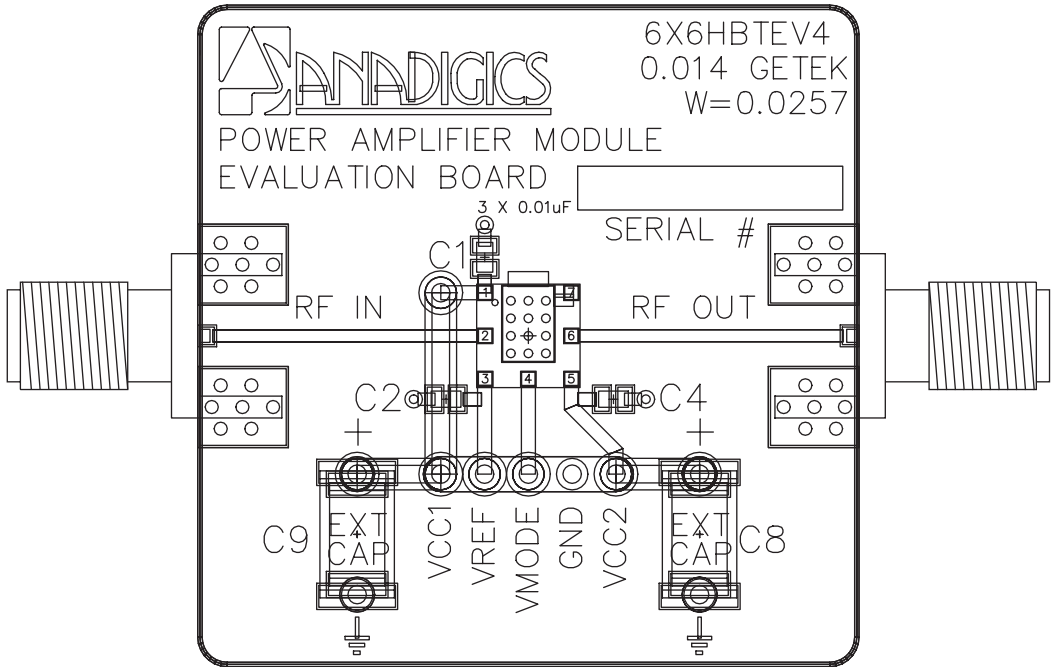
ANADIGICS

6X6HBTEV4
0.014 GETEK
W=0.0257

POWER AMPLIFIER MODULE
EVALUATION BOARD

3 X 0.01uF

SERIAL #

C1

RF IN

RF OUT

1
2
3
4
5
6
7

C2

C4

+

+

C9

EXT CAP

VCC1

VREF

VMODE

GND

VCC2

EXT CAP

C8